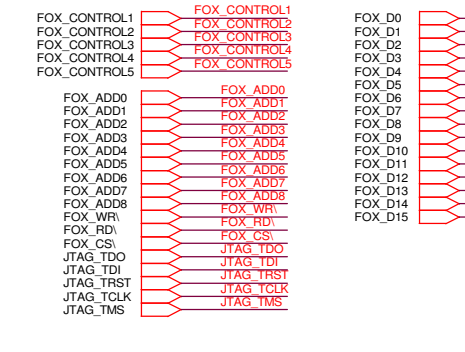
FOX_CONTROL1
FOX_CONTROL2
FOX_CONTROL3
FOX_CONTROL4
FOX_CONTROL5

FOX_CONTROL1
FOX_CONTROL2
FOX_CONTROL3
FOX_CONTROL4
FOX_CONTROL5

FOX_ADD0
FOX_ADD1
FOX_ADD2
FOX_ADD3
FOX_ADD4
FOX_ADD5
FOX_ADD6
FOX_ADD7
FOX_ADD8
FOX_WR\
FOX_RD\
FOX_CS\
JTAG_TDO
JTAG_TDI
JTAG_TRST
JTAG_TCLK
JTAG_TMS

FOX_ADD0
FOX_ADD1
FOX_ADD2
FOX_ADD3
FOX_ADD4
FOX_ADD5
FOX_ADD6
FOX_ADD7
FOX_ADD8
FOX_WR\
FOX_RD\
FOX_CS\
JTAG_TDO
JTAG_TDI
JTAG_TRST
JTAG_TCLK
JTAG_TMS

FOX_D0
FOX_D1
FOX_D2
FOX_D3
FOX_D4
FOX_D5
FOX_D6
FOX_D7
FOX_D8
FOX_D9
FOX_D10
FOX_D11
FOX_D12
FOX_D13
FOX_D14
FOX_D15